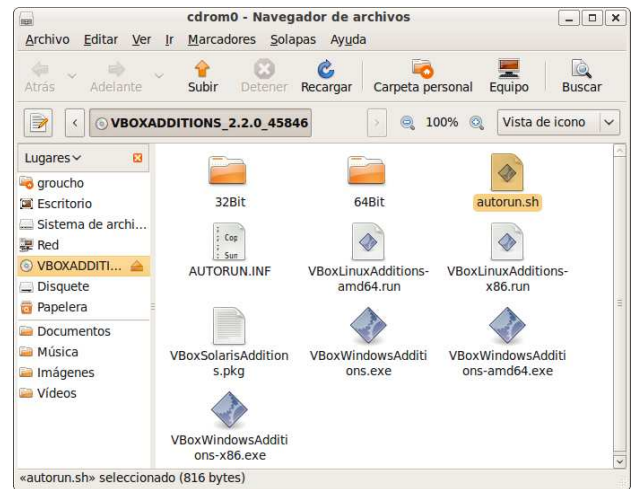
cdrom0 - Navegador de archivos

Archivo Editar Ver Ir Marcadores Solapas Ayuda

Atrás Adelante Subir Detener Recargar Carpeta personal Equipo Buscar

VBOXADDITIONS_2.2.0_45846 100% Vista de icono

Lugares
groucho
Escritorio
Sistema de archi...
Red
VBOXADDITI...
Disquete
Papelera
Documentos
Música
Imágenes
Vídeos

32Bit
64Bit
autorun.sh
Cop
Sum
AUTORUN.INF
VBoxLinuxAdditions-amd64.run
VBoxLinuxAdditions-x86.run
VBoxSolarisAdditions.pkg
VBoxWindowsAdditions.exe
VBoxWindowsAdditions-amd64.exe
VBoxWindowsAdditions-x86.exe

«autorun.sh» seleccionado (816 bytes)